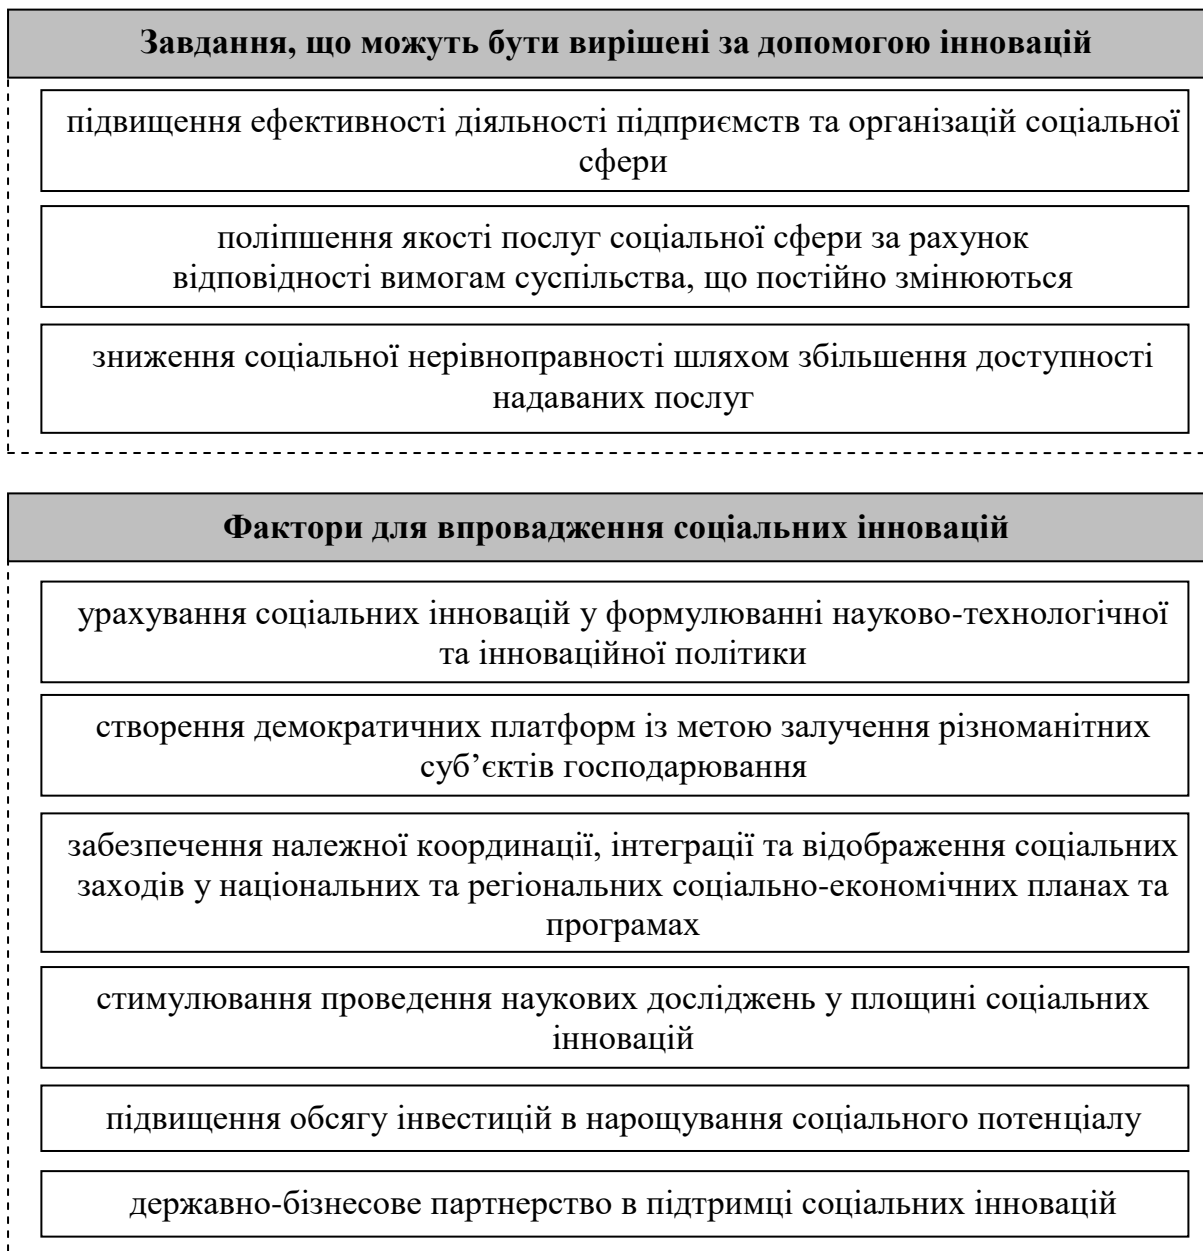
Завдання, що можуть бути вирішені за допомогою інновацій

підвищення ефективності діяльності підприємств та організацій соціальної сфери

поліпшення якості послуг соціальної сфери за рахунок відповідності вимогам суспільства, що постійно змінюються

зниження соціальної нерівноправності шляхом збільшення доступності надаваних послуг

Фактори для впровадження соціальних інновацій

урахування соціальних інновацій у формулюванні науково-технологічної та інноваційної політики

створення демократичних платформ із метою залучення різноманітних суб’єктів господарювання

забезпечення належної координації, інтеграції та відображення соціальних заходів у національних та регіональних соціально-економічних планах та програмах

стимулювання проведення наукових досліджень у площині соціальних інновацій

підвищення обсягу інвестицій в нарощування соціального потенціалу

державно-бізнесове партнерство в підтримці соціальних інновацій